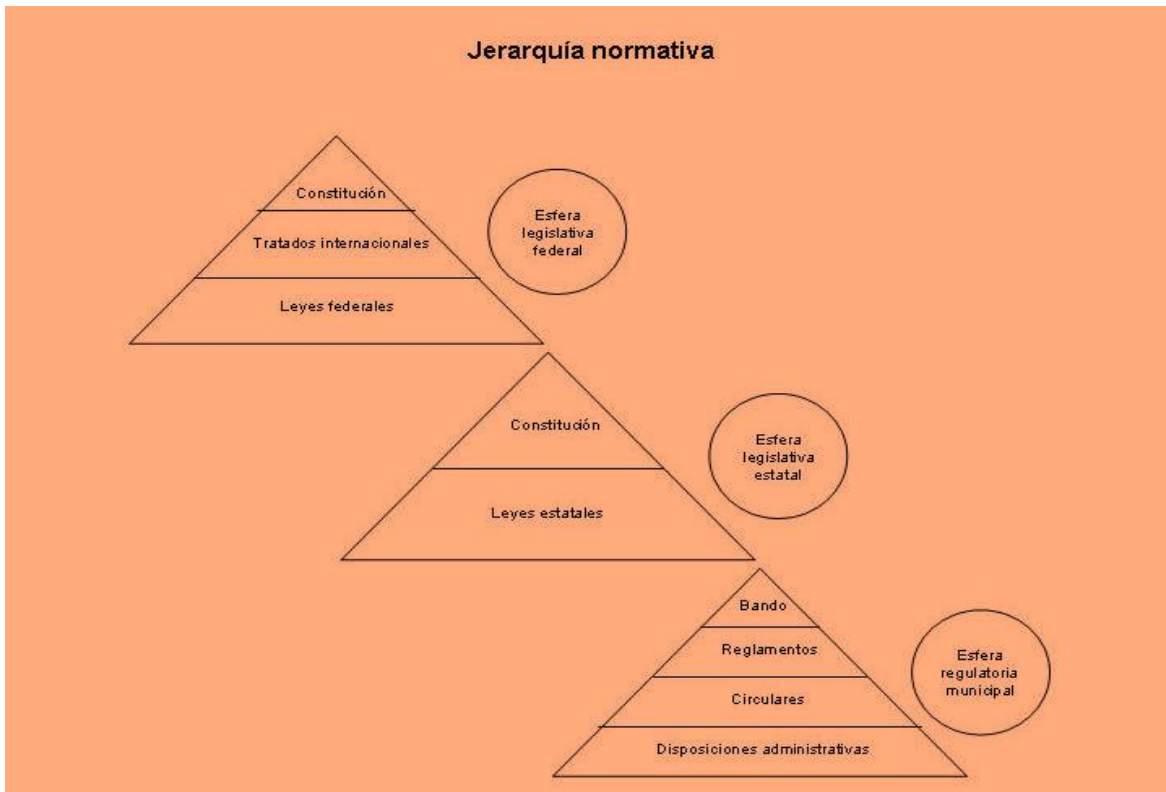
Jerarquía normativa

Constitución

Tratados internacionales

Leyes federales

Esfera legislativa federal

Constitución

Leyes estatales

Esfera legislativa estatal

Bando

Reglamentos

Circulares

Disposiciones administrativas

Esfera regulatoria municipal